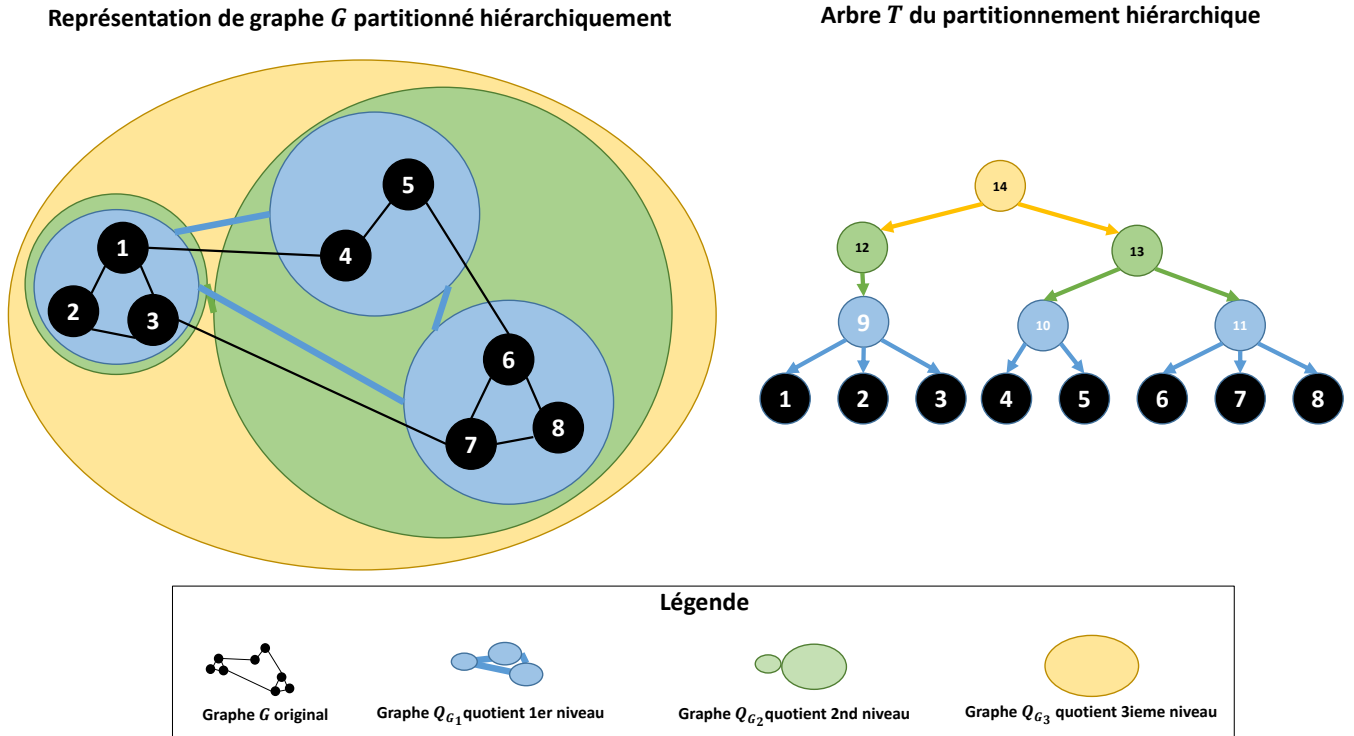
Représentation de graphe $G$ partitionné hiérarchiquement

Arbre $T$ du partitionnement hiérarchique

1
2
3
4
5
6
7
8

14
12
13
9
10
11
1 2 3 4 5 6 7 8

Légende

Graphe $G$ original

Graphe $Q_{G_1}$quotient 1er niveau

Graphe $Q_{G_2}$quotient 2nd niveau

Graphe $Q_{G_3}$ quotient 3ieme niveau